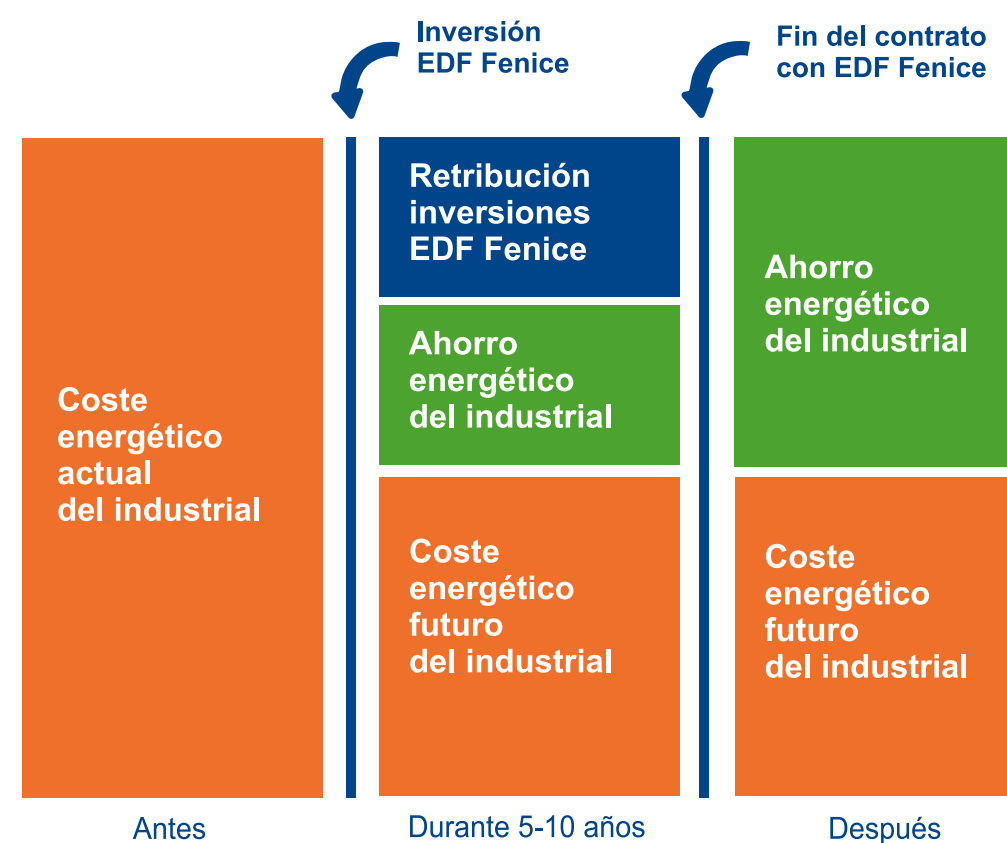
Inversión EDF Fenice

Fin del contrato con EDF Fenice

Coste energético actual del industrial

Retribución inversiones EDF Fenice

Ahorro energético del industrial

Coste energético futuro del industrial

Ahorro energético del industrial

Coste energético futuro del industrial

Antes

Durante 5-10 años

Después